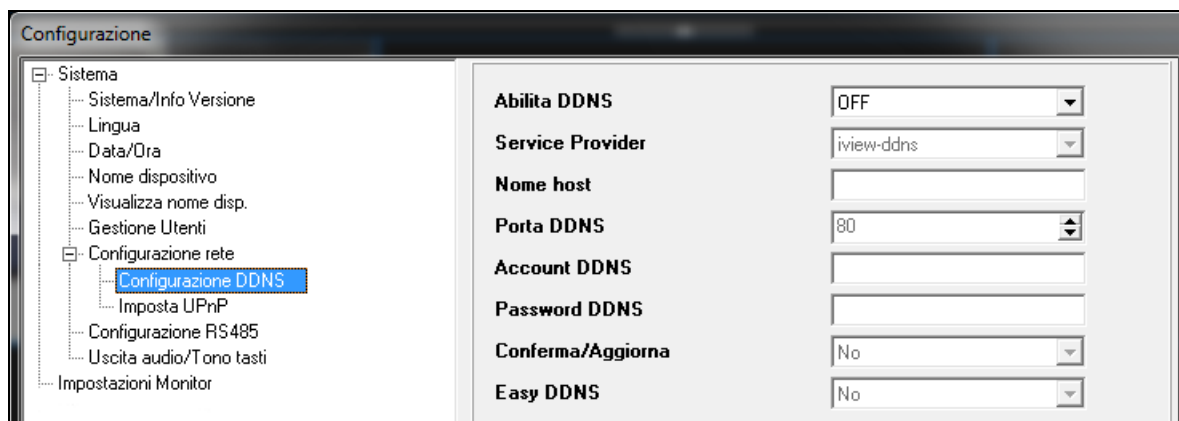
Configurazione

Sistema
Sistema/Info Versione
Lingua
Data/Ora
Nome dispositivo
Visualizza nome disp.
Gestione Utenti
Configurazione rete
Configurazione DDNS
Imposta UPnP
Configurazione RS485
Uscita audio/Tono tasti
Impostazioni Monitor

Abilita DDNS OFF
Service Provider iview-ddns
Nome host
Porta DDNS 80
Account DDNS
Password DDNS
Conferma/Aggiorna No
Easy DDNS No